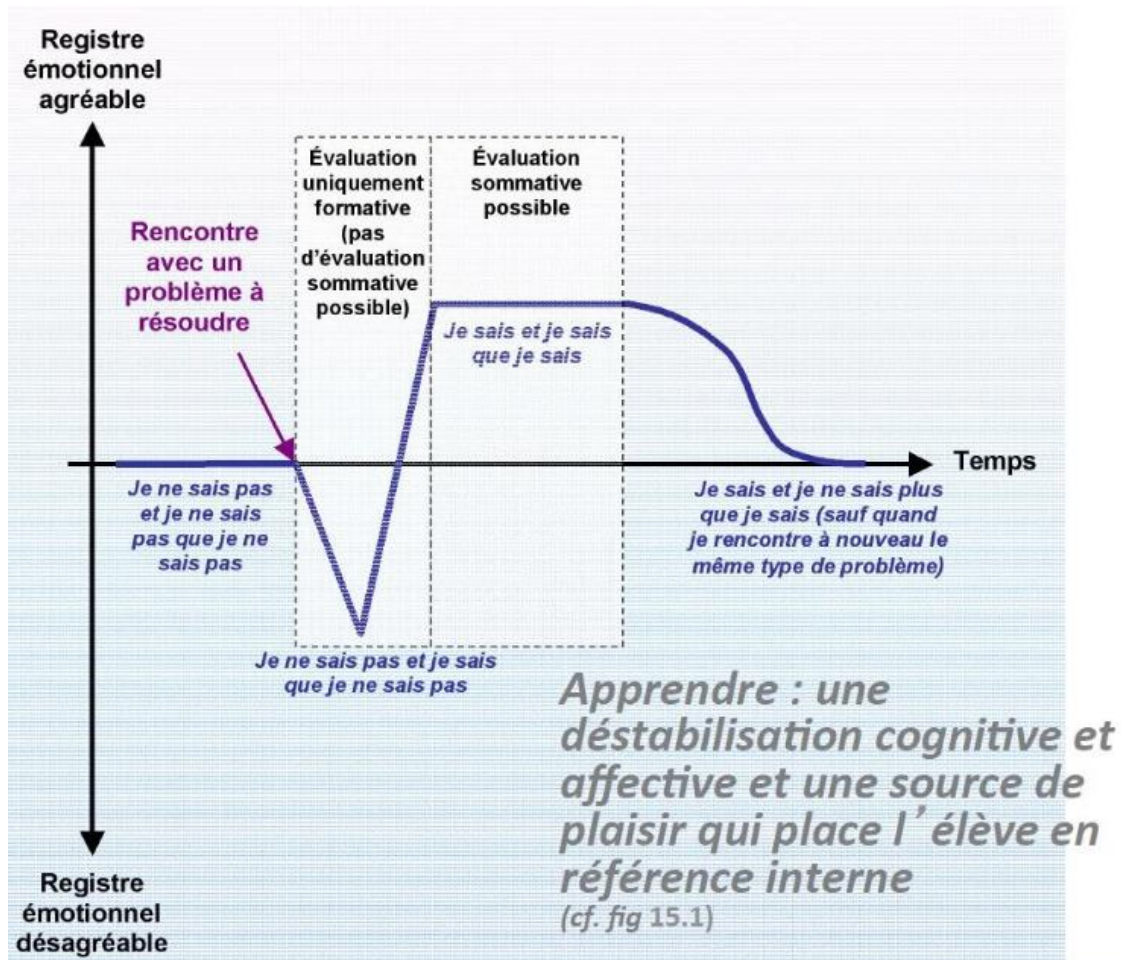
Registre émotionnel agréable

Évaluation uniquement formative (pas d'évaluation sommative possible)

Évaluation sommative possible

Rencontre avec un problème à résoudre

Je sais et je sais que je sais

Temps

Je ne sais pas et je ne sais pas que je ne sais pas

Je sais et je ne sais plus que je sais (sauf quand je rencontre à nouveau le même type de problème)

Je ne sais pas et je sais que je ne sais pas

Apprendre : une déstabilisation cognitive et affective et une source de plaisir qui place l'élève en référence interne
(cf. fig 15.1)

Registre émotionnel désagréable